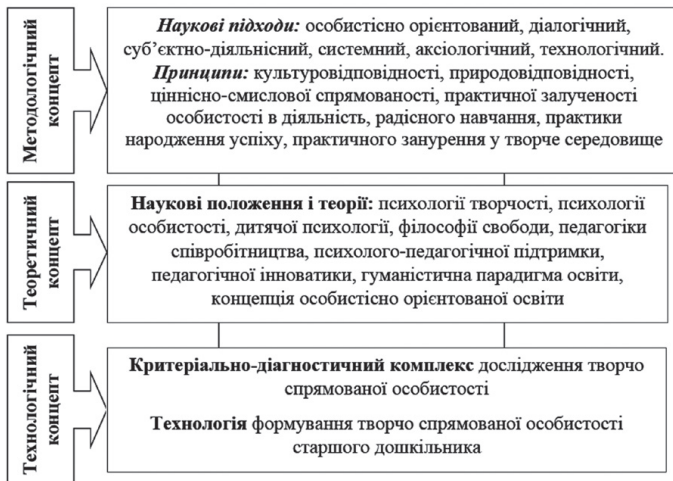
Методологічний концепт

**Наукові підходи:** особистісно орієнтований, діалогічний, суб'єктно-діяльнісний, системний, аксіологічний, технологічний. **Принципи:** культуровідповідності, природовідповідності, ціннісно-смислової спрямованості, практичної залученості особистості в діяльність, радісного навчання, практики народження успіху, практичного занурення у творче середовище

Теоретичний концепт

**Наукові положення і теорії:** психології творчості, психології особистості, дитячої психології, філософії свободи, педагогіки співробітництва, психолого-педагогічної підтримки, педагогічної інноватики, гуманістична парадигма освіти, концепція особистісно орієнтованої освіти

Технологічний концепт

**Критеріально-діагностичний комплекс** дослідження творчо спрямованої особистості

**Технологія** формування творчо спрямованої особистості старшого дошкільника